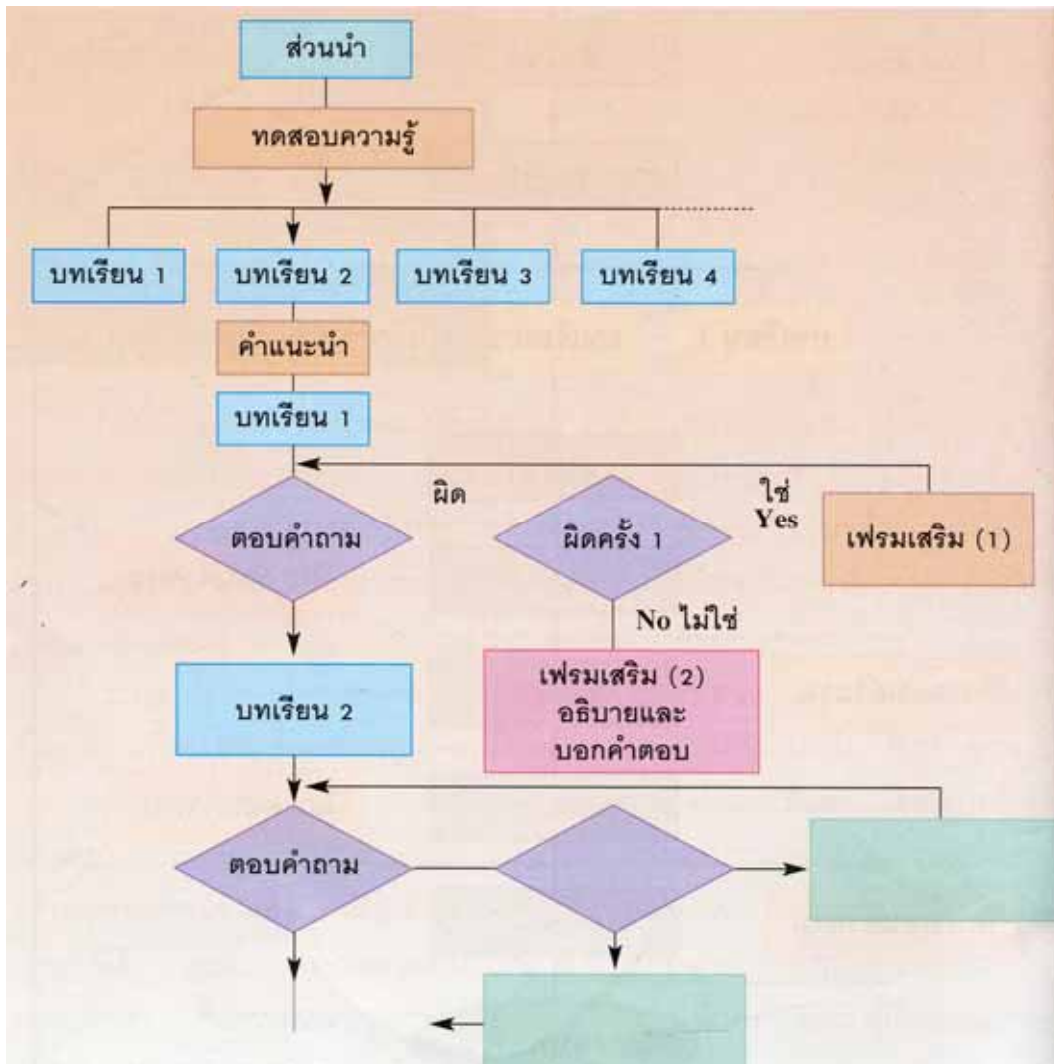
ส่วนนำ

ทดสอบความรู้

บทเรียน 1

บทเรียน 2

บทเรียน 3

บทเรียน 4

คำแนะนำ

บทเรียน 1

ผิด

ใช่
Yes

ตอบคำถาม

ผิดครั้ง 1

เฟรมเสริม (1)

No ไม่ใช่

บทเรียน 2

เฟรมเสริม (2)
อธิบายและ
บอกคำตอบ

ตอบคำถาม